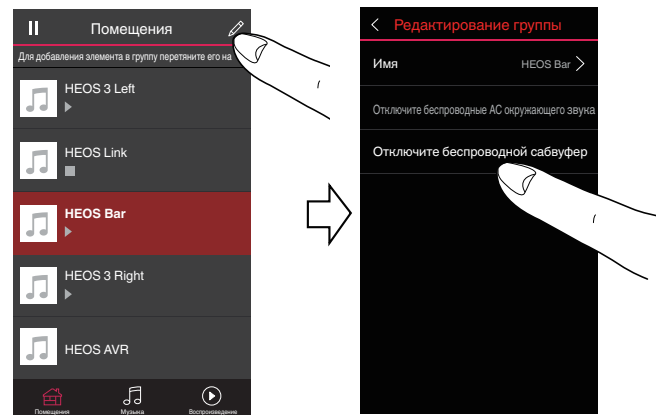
Помещения

Для добавления элемента в группу перетяните его на

HEOS 3 Left

HEOS Link

HEOS Bar

HEOS 3 Right

HEOS AVR

Помещения

Музыка

Воспроизведение

Редактирование группы

Имя

HEOS Bar

Отключите беспроводные АС окружающего звука

Отключите беспроводной сабвуфер